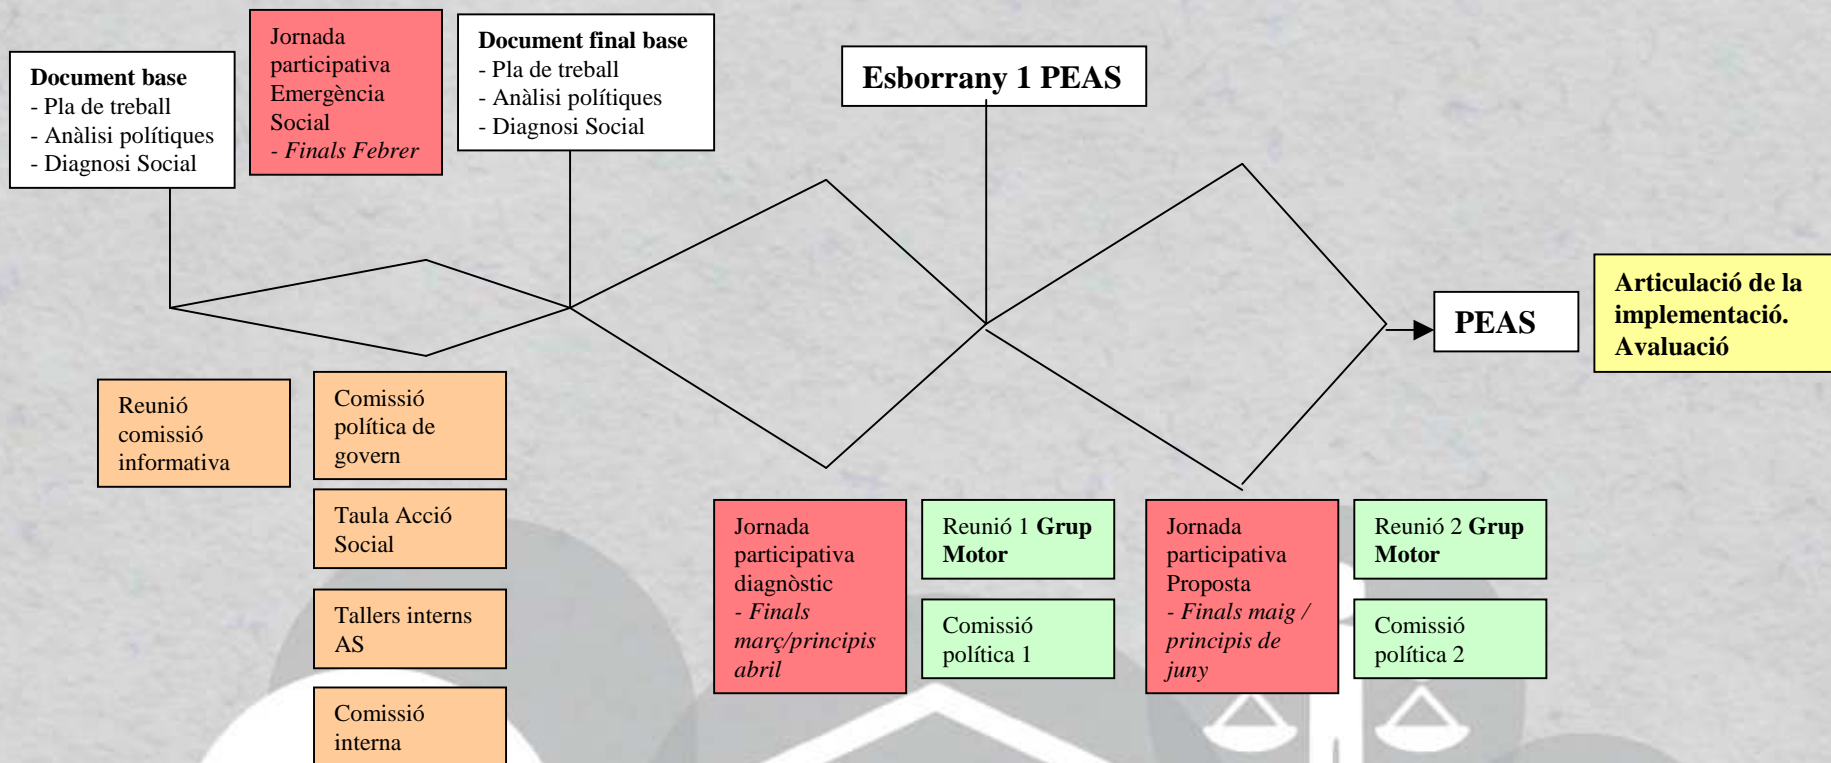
**Document base**
- Pla de treball
- Anàlisi polítiques
- Diagnosi Social

Jornada participativa Emergència Social
*- Finals Febrer*

**Document final base**
- Pla de treball
- Anàlisi polítiques
- Diagnosi Social

**Esborrany 1 PEAS**

**PEAS**

**Articulació de la implementació. Avaluació**

Reunió comissió informativa

Comissió política de govern

Taula Acció Social

Tallers interns AS

Comissió interna

Jornada participativa diagnòstic
*- Finals març/principis abril*

Reunió 1 **Grup Motor**

Comissió política 1

Jornada participativa Proposta
*- Finals maig / principis de juny*

Reunió 2 **Grup Motor**

Comissió política 2